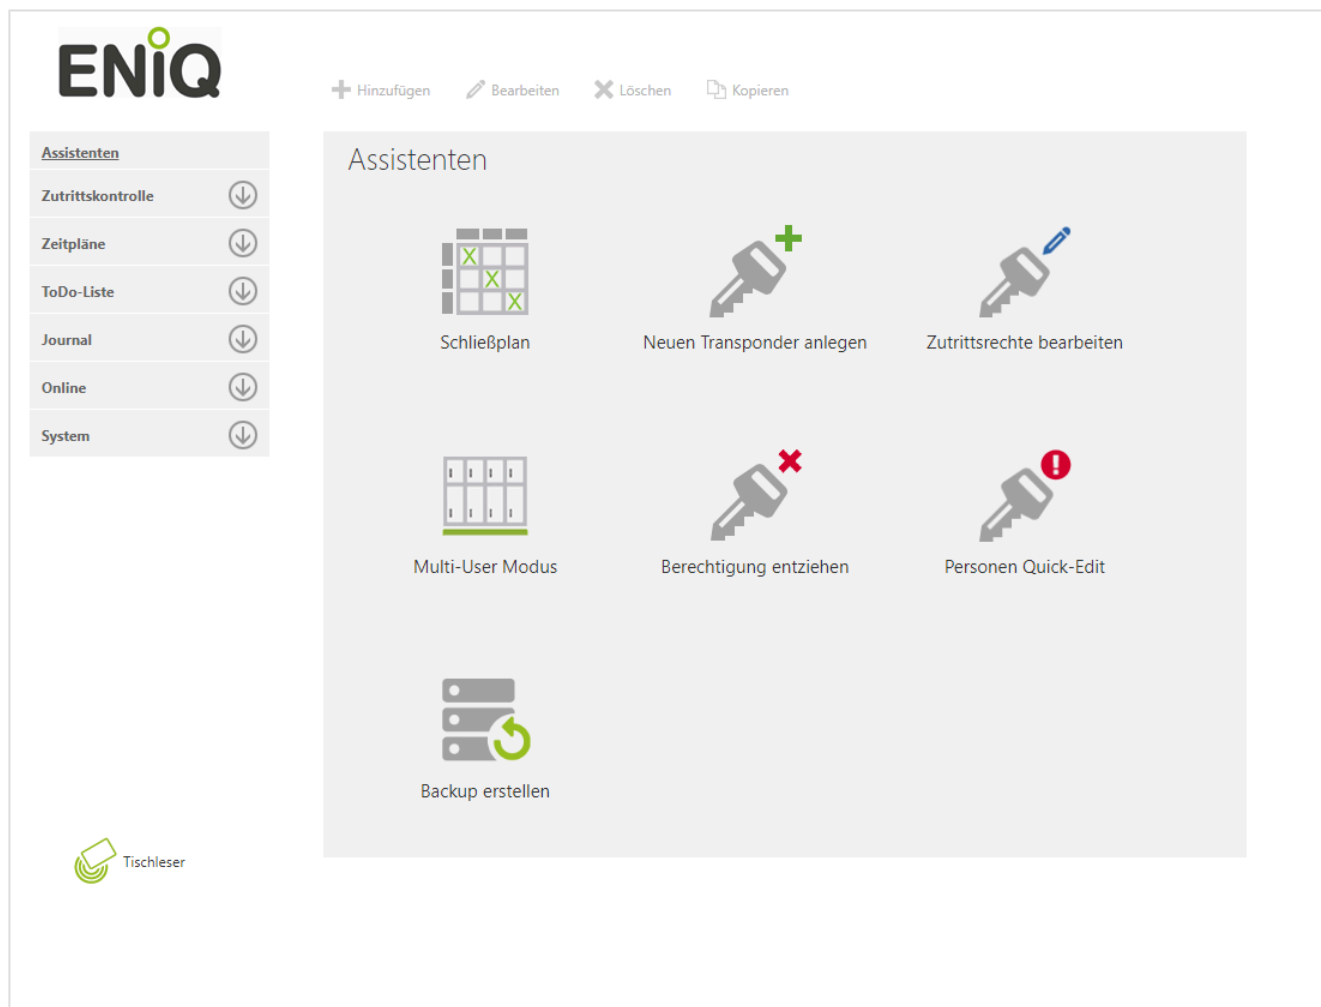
ENiQ

Hinzufügen Bearbeiten Löschen Kopieren

Assistenten
Zutrittskontrolle
Zeitpläne
ToDo-Liste
Journal
Online
System

Assistenten

Schließplan
Neuen Transponder anlegen
Zutrittsrechte bearbeiten
Multi-User Modus
Berechtigung entziehen
Personen Quick-Edit
Backup erstellen

Tischleser